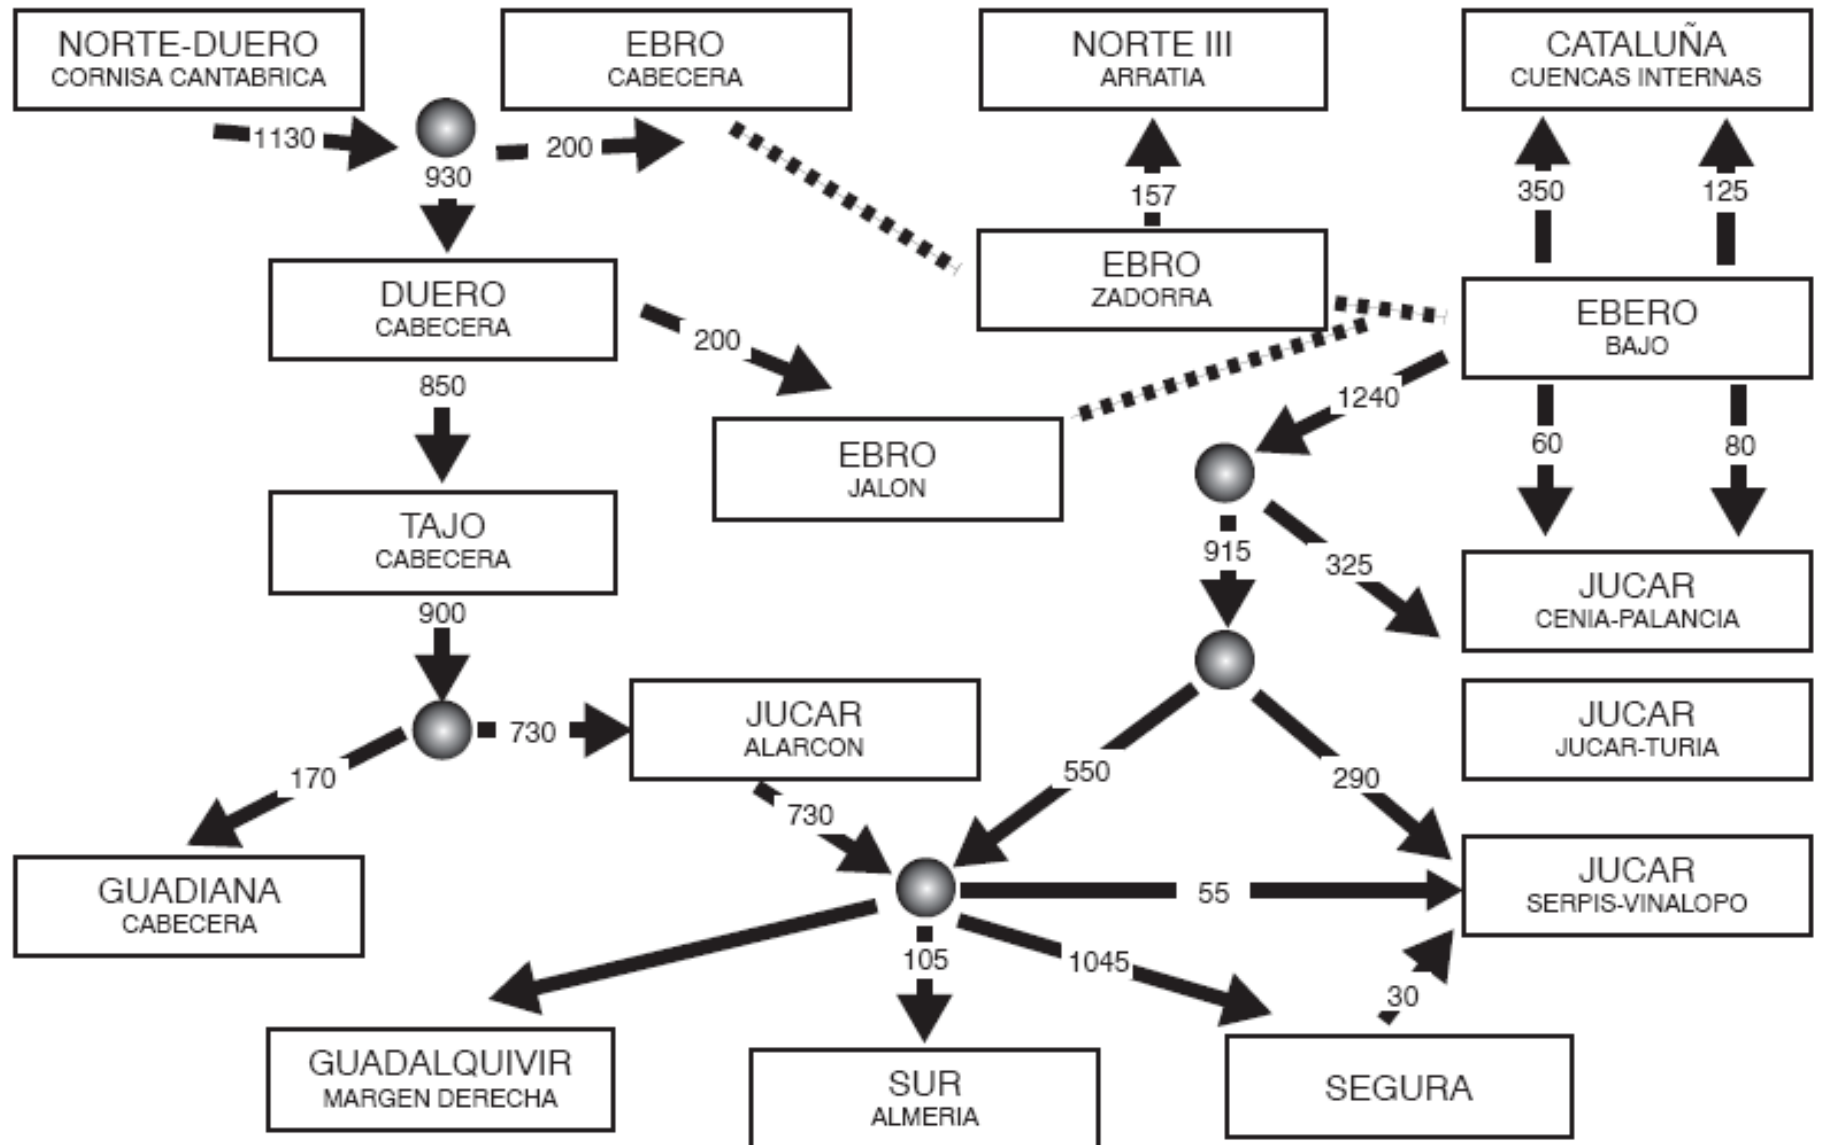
NORTE-DUERO
CORNISA CANTABRICA

EBRO
CABECERA

NORTE III
ARRATIA

CATALUÑA
CUENCAS INTERNAS

1130
930
200
157
350
125

DUERO
CABECERA

EBRO
ZADORRA

EBERO
BAJO

200
850
1240
60
80

EBRO
JALON

TAJO
CABECERA

915
325

JUCAR
CENIA-PALANCIA

900

JUCAR
ALARCON

JUCAR
JUCAR-TURIA

730
170
550
290
730

GUADIANA
CABECERA

55

JUCAR
SERPIS-VINALOPO

105
1045
30

GUADALQUIVIR
MARGEN DERECHA

SUR
ALMERIA

SEGURA